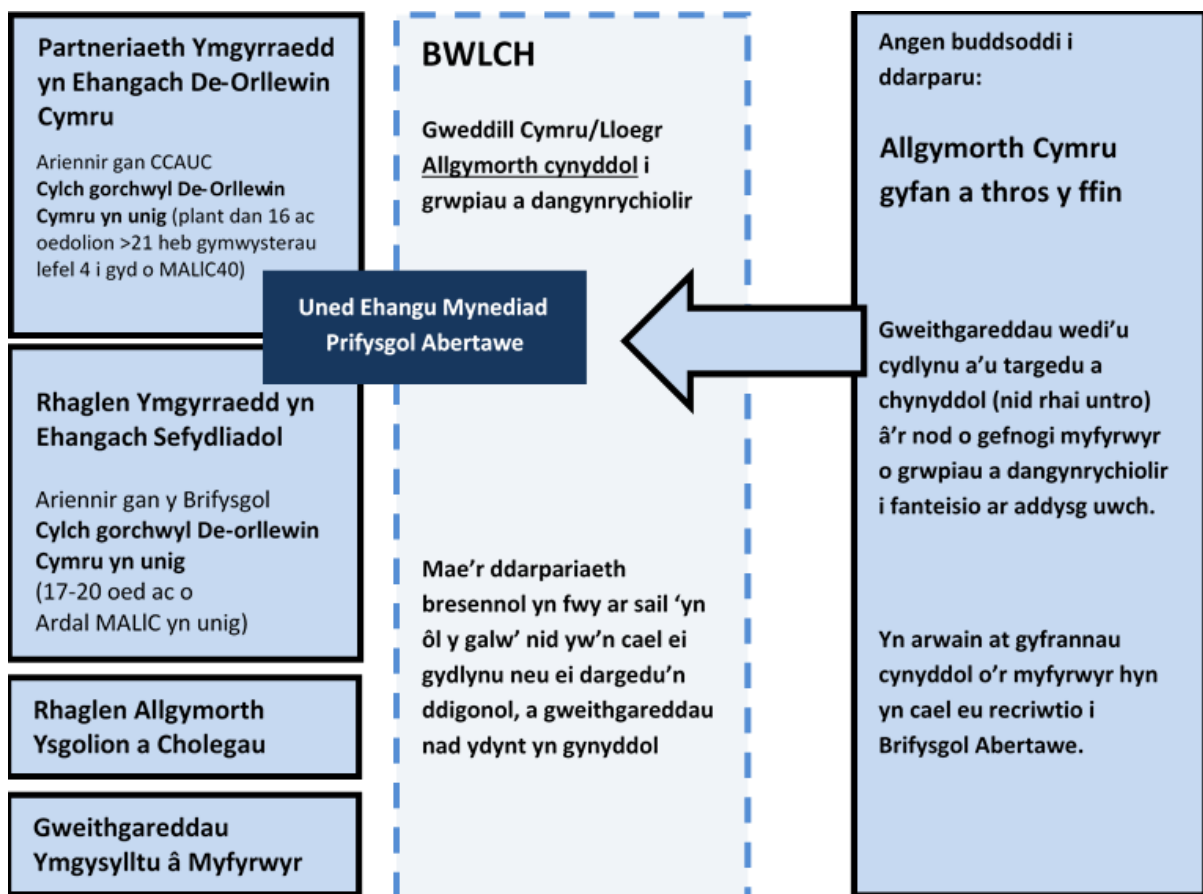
Partneriaeth Ymgyrraedd yn Ehangach De-Orllewin Cymru

Ariennir gan CCAUC
Cylch gorchwyl De-Orllewin Cymru yn unig (plant dan 16 ac oedolion >21 heb gymwysterau lefel 4 i gyd o MALlC40)

Rhaglen Ymgyrraedd yn Ehangach Sefydliadol

Ariennir gan y Brifysgol
Cylch gorchwyl De-orllewin Cymru yn unig
(17-20 oed ac o Ardal MALlC yn unig)

Rhaglen Allgymorth Ysgolion a Cholegau

Gweithgareddau Ymgysylltu â Myfyrwyr

Uned Ehangu Mynediad Prifysgol Abertawe

BWLCH

Gweddill Cymru/Lloegr
Allgymorth cynyddol i grwpiau a dangynrychiolir

Mae'r ddarpariaeth bresennol yn fwy ar sail 'yn ôl y galw' nid yw'n cael ei gydlynu neu ei dargedu'n ddigonol, a gweithgareddau nad ydynt yn gynyddol

Angen buddsoddi i ddarparu:

Allgymorth Cymru gyfan a thros y ffin

Gweithgareddau wedi'u cydlynu a'u targedu a chynyddol (nid rhai untro) â'r nod o gefnogi myfyrwyr o grwpiau a dangynrychiolir i fanteisio ar addysg uwch.

Yn arwain at gyfrannau cynyddol o'r myfyrwyr hyn yn cael eu recriwtio i Brifysgol Abertawe.